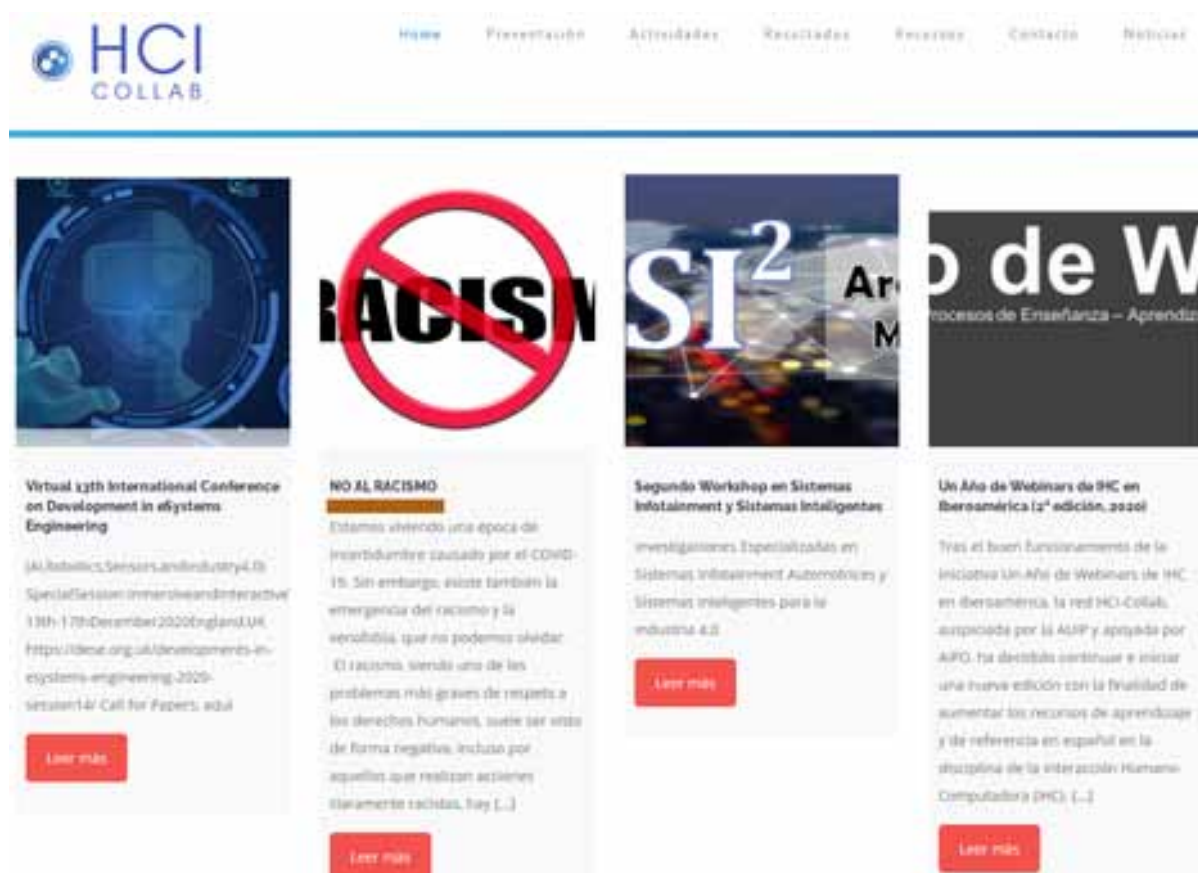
HCI COLLAB

Home Presentación Actividades Resultados Recursos Contacto Noticias

RACISM

$SI^2$

Ar M

o de W

Procesos de Enseñanza – Aprendiz

Virtual 13th International Conference on Development in eSystems Engineering

(AI,Robotics,Sensors,andIndustry4.0) SpecialSession:ImmersiveandInteractive 13th-17thDecember2020England,UK https://dese.org.uk/developments-in-esystems-engineering-2020-session14/ Call for Papers, adul

Leer más

NO AL RACISMO

Estamos viviendo una época de incertidumbre causado por el COVID-19. Sin embargo, existe también la emergencia del racismo y la xenofobia, que no podemos olvidar. El racismo, siendo uno de los problemas más graves de respeto a los derechos humanos, suele ser visto de forma negativa, incluso por aquellos que realizan acciones claramente racistas, hay [...]

Leer más

Segundo Workshop en Sistemas Infotainment y Sistemas Inteligentes

Investigaciones Especializadas en Sistemas Infotainment Automotrices y Sistemas Inteligentes para la Industria 4.0

Leer más

Un Año de Webinars de IHC en Iberoamérica (2ª edición, 2020)

Tras el buen funcionamiento de la iniciativa Un Año de Webinars de IHC en Iberoamérica, la red HCI-Collab, auspiciada por la AUIP y apoyada por AIPO, ha decidido continuar e iniciar una nueva edición con la finalidad de aumentar los recursos de aprendizaje y de referencia en español en la disciplina de la Interacción Humano-Computadora (IHC). [...]

Leer más